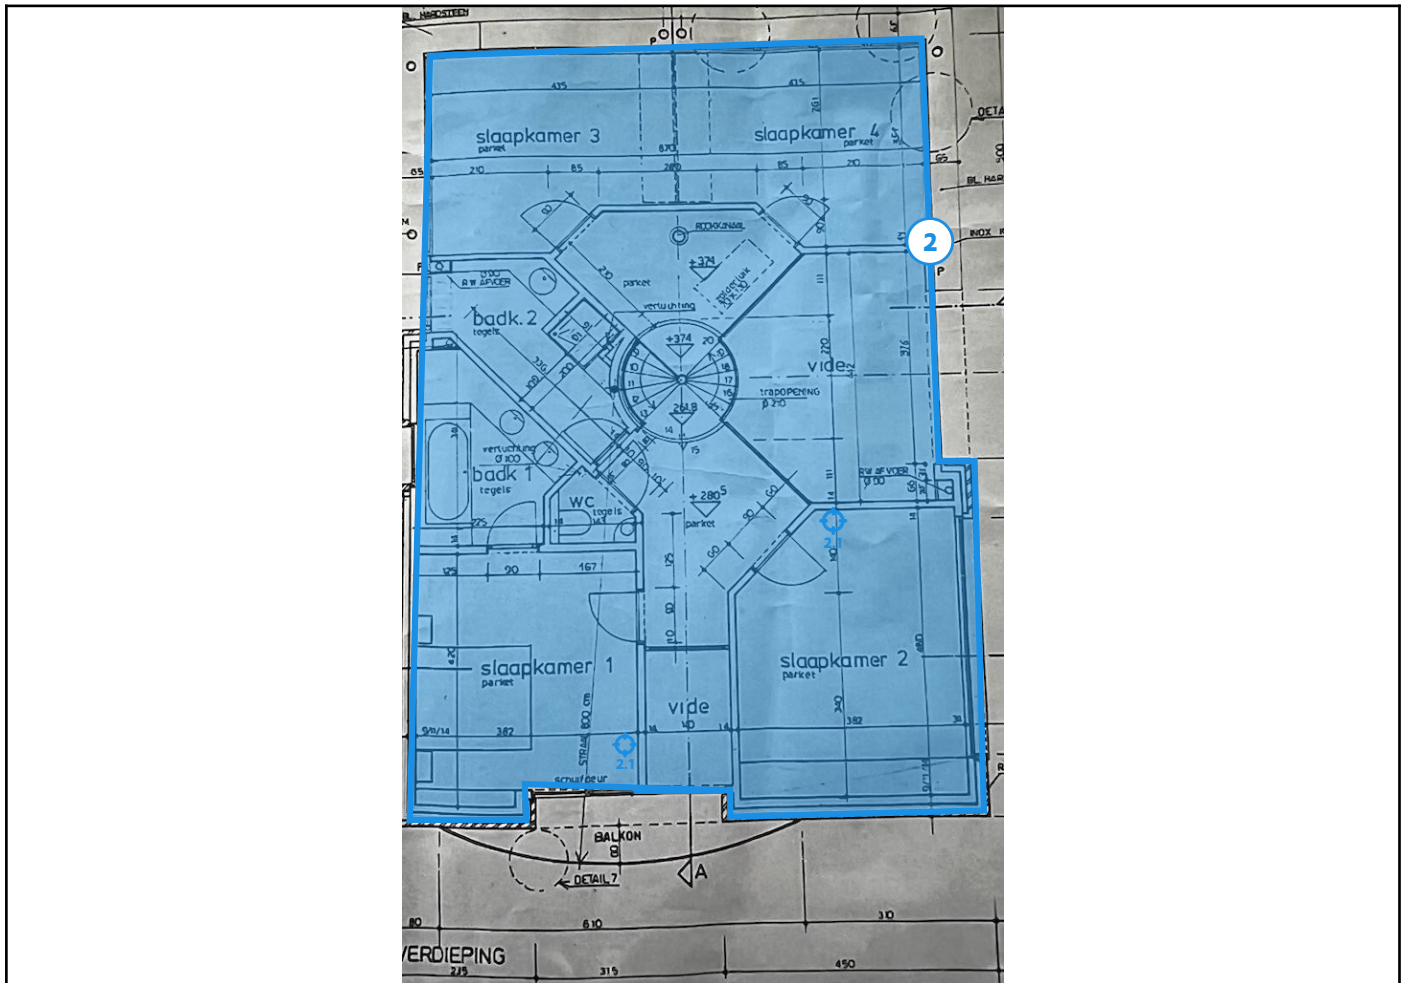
BL HARDSTEEN
435
435
slaapkamer 3
parket
870
slaapkamer 4
parket
210
85
280
85
210
65
BL HARD
INOX
2
ROOKKANAAL
+374
parket
zolderluik
R.W. AFVOER
vertuchting
badk. 2
tegels
+374
20
vide
trapopening
Ø 210
261.8
vertuchting
Ø 100
badk 1
tegels
wc
tegels
+280
parket
R.W. AFVOER
Ø 100
2.1
125
90
167
slaapkamer 1
parket
382
slaapkamer 2
parket
382
vide
2.1
schuifdeur
BALKON
DETAIL 7
A
80
610
310
VERDIEPING
215
315
450